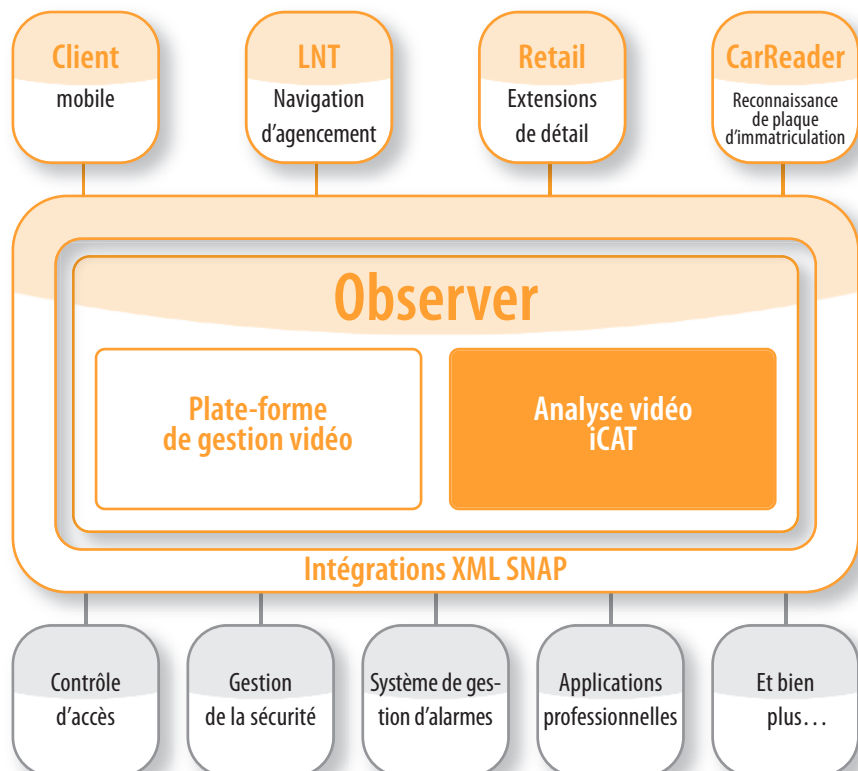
Client
mobile

LNT
Navigation d'agencement

Retail
Extensions de détail

CarReader
Reconnaissance de plaque d'immatriculation

Observer

Plate-forme de gestion vidéo

Analyse vidéo iCAT

Intégrations XML SNAP

Contrôle d'accès

Gestion de la sécurité

Système de gestion d'alarmes

Applications professionnelles

Et bien plus…